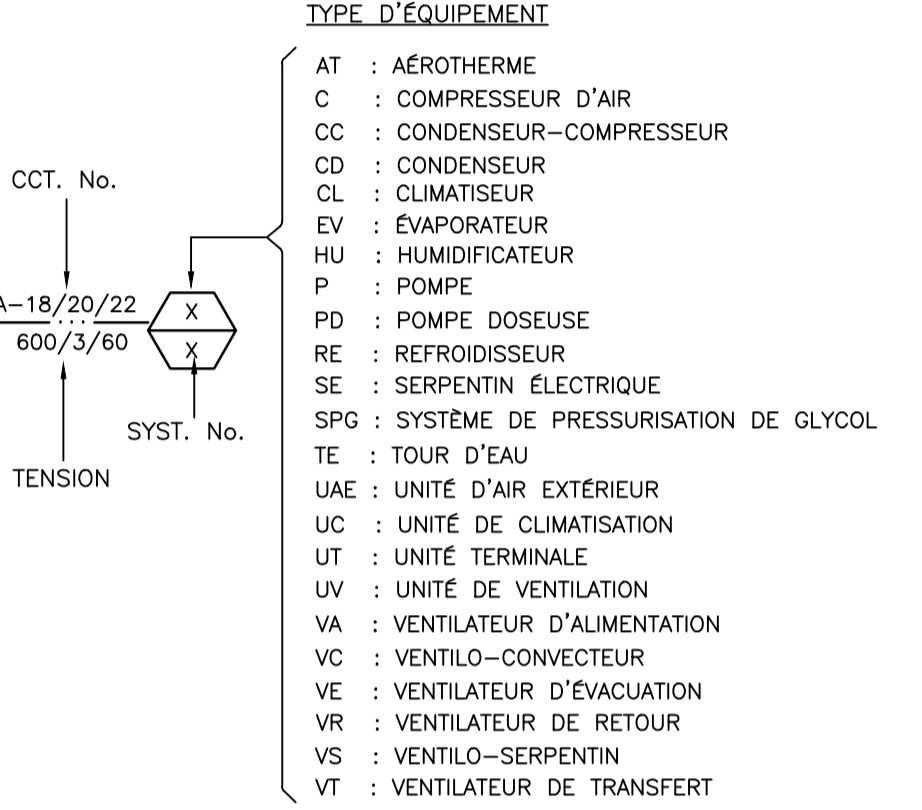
CCT. No.

A–18/20/22
...
600/3/60

X
X

SYST. No.

TENSION

TYPE D'ÉQUIPEMENT

AT : AÉROTHERME
C : COMPRESSEUR D'AIR
CC : CONDENSEUR–COMPRESSEUR
CD : CONDENSEUR
CL : CLIMATISEUR
EV : ÉVAPORATEUR
HU : HUMIDIFICATEUR
P : POMPE
PD : POMPE DOSEUSE
RE : REFROIDISSEUR
SE : SERPENTIN ÉLECTRIQUE
SPG : SYSTÈME DE PRESSURISATION DE GLYCOL
TE : TOUR D'EAU
UAE : UNITÉ D'AIR EXTÉRIEUR
UC : UNITÉ DE CLIMATISATION
UT : UNITÉ TERMINALE
UV : UNITÉ DE VENTILATION
VA : VENTILATEUR D'ALIMENTATION
VC : VENTILO–CONVECTEUR
VE : VENTILATEUR D'ÉVACUATION
VR : VENTILATEUR DE RETOUR
VS : VENTILO–SERPENTIN
VT : VENTILATEUR DE TRANSFERT